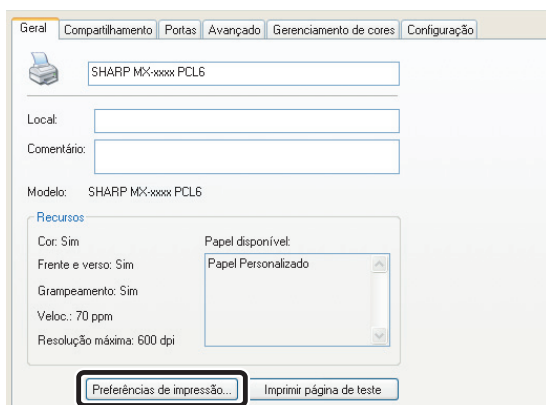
Geral | Compartilhamento | Portas | Avançado | Gerenciamento de cores | Configuração

SHARP MX-xxxx PCL6

Local:

Comentário:

Modelo: SHARP MX-xxxx PCL6

Recursos

Cor: Sim

Frente e verso: Sim

Grampeamento: Sim

Veloc.: 70 ppm

Resolução máxima: 600 dpi

Papel disponível:

Papel Personalizado

Preferências de impressão...

Imprimir página de teste